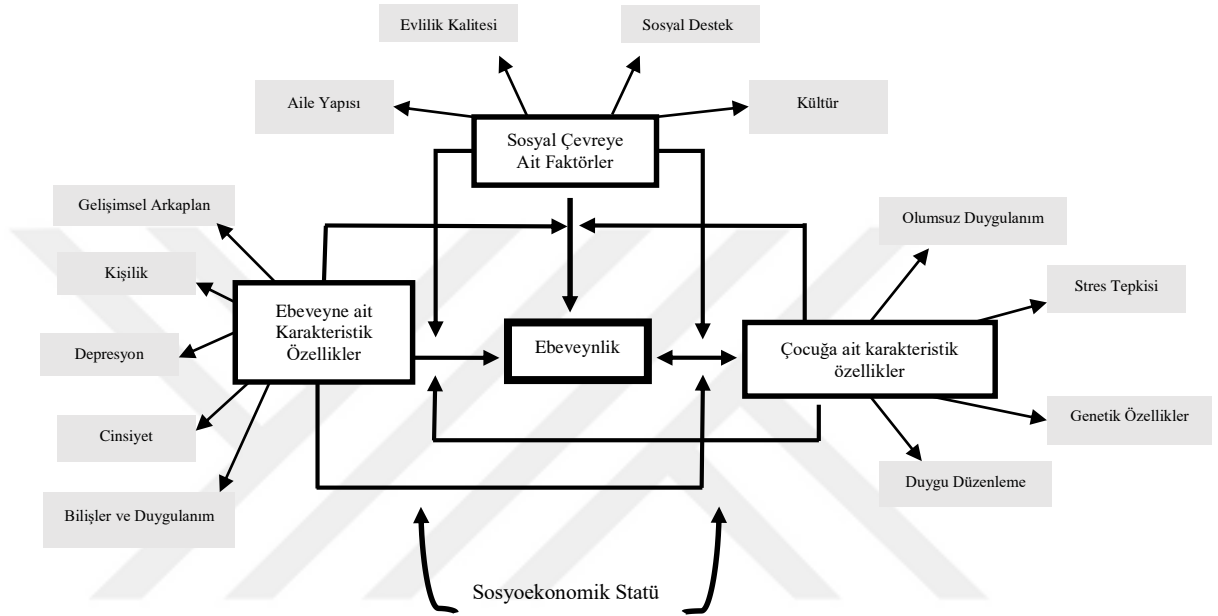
Evlilik Kalitesi

Sosyal Destek

Aile Yapısı

Kültür

Sosyal Çevreye Ait Faktörler

Gelişimsel Arkaplan

Olumsuz Duygulanım

Kişilik

Stres Tepkisi

Ebeveyne ait Karakteristik Özellikler

Ebeveynlik

Çocuğa ait karakteristik özellikler

Depresyon

Cinsiyet

Genetik Özellikler

Duygu Düzenleme

Bilişler ve Duygulanım

Sosyoekonomik Statü